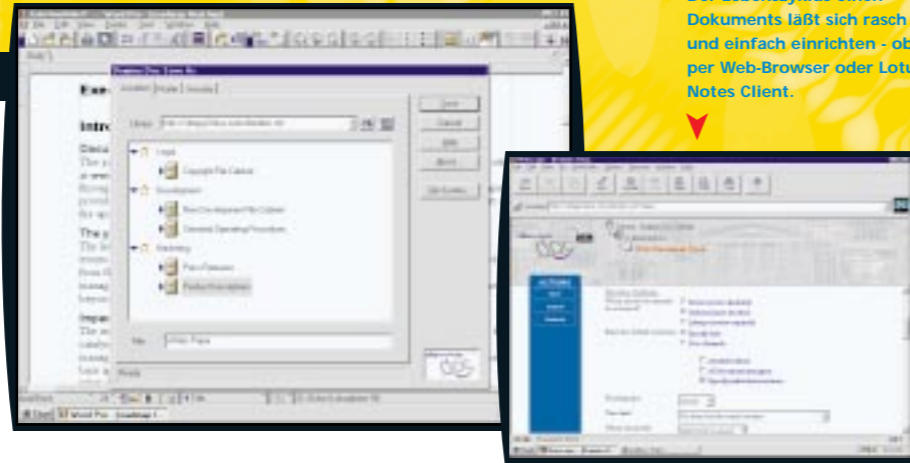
Der Lebenszyklus eines Dokuments läßt sich rasch und einfach einrichten - ob per Web-Browser oder Lotu Notes Client.

Exe

Intro

Docu

The p

Impa

Save

Cancel

Help

About

Legal

Copyright File Cabinet

Development

New Development File Cabinet

Standard Operating Procedures

Marketing

Press Releases

Product Descriptions

Ready

ACTIONS

Save

Submit

Refresh